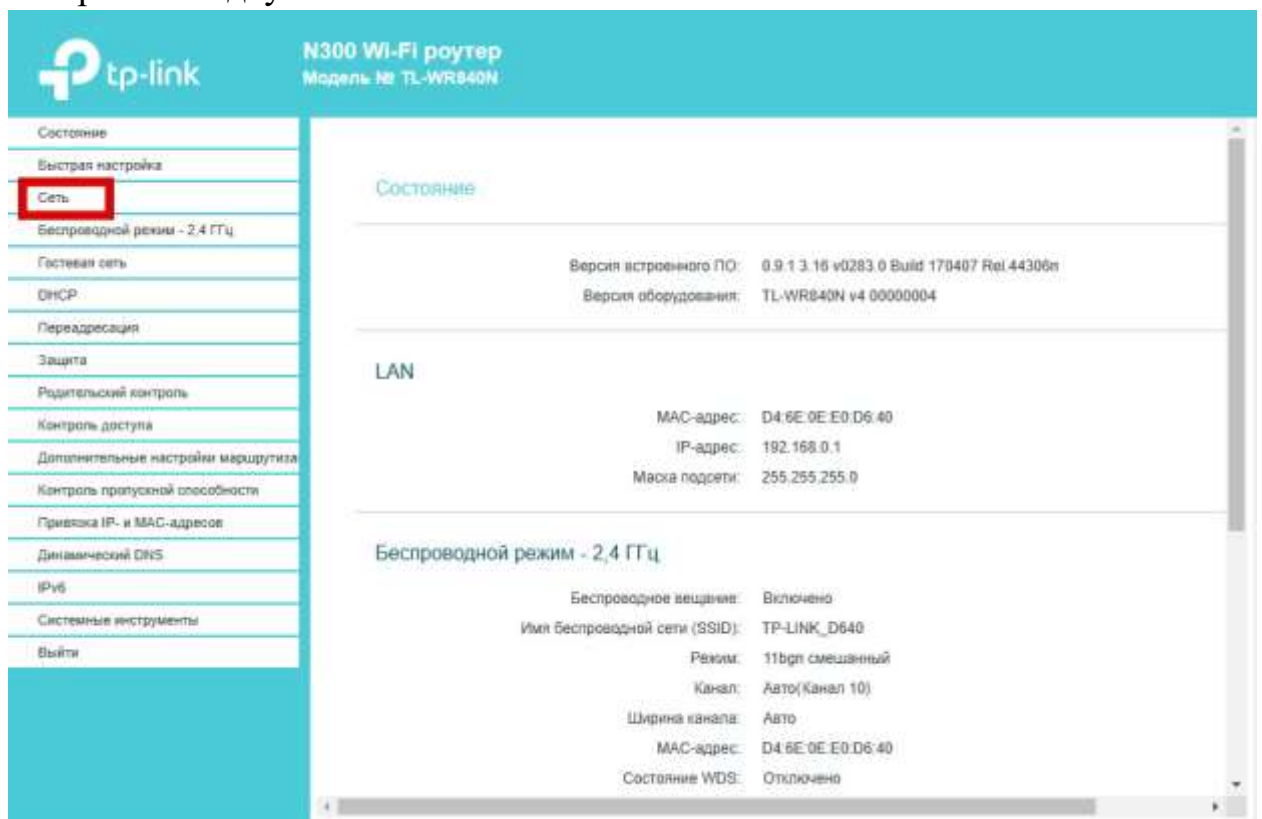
tp-link

N300 Wi-Fi роутер
Модель № TL-WR840N

Состояние
Быстрая настройка
Сеть
Беспроводной режим - 2,4 ГГц
Гостевая сеть
DHCP
Переадресация
Защита
Родительский контроль
Контроль доступа
Дополнительные настройки маршрутиза
Контроль пропускной способности
Привязка IP- и MAC-адресов
Динамический DNS
IPv6
Системные инструменты
Выйти

Состояние

Версия встроенного ПО: 0.9.1 3.16 v0283.0 Build 170407 Rel.44306n
Версия оборудования: TL-WR840N v4 00000004

LAN

MAC-адрес: D4:6E:0E:E0:D6:40
IP-адрес: 192.168.0.1
Маска подсети: 255.255.255.0

Беспроводной режим - 2,4 ГГц

Беспроводное вещание: Включено
Имя беспроводной сети (SSID): TP-LINK_D640
Режим: 11bgn смешанный
Канал: Авто(Канал 10)
Ширина канала: Авто
MAC-адрес: D4:6E:0E:E0:D6:40
Состояние WDS: Отключено